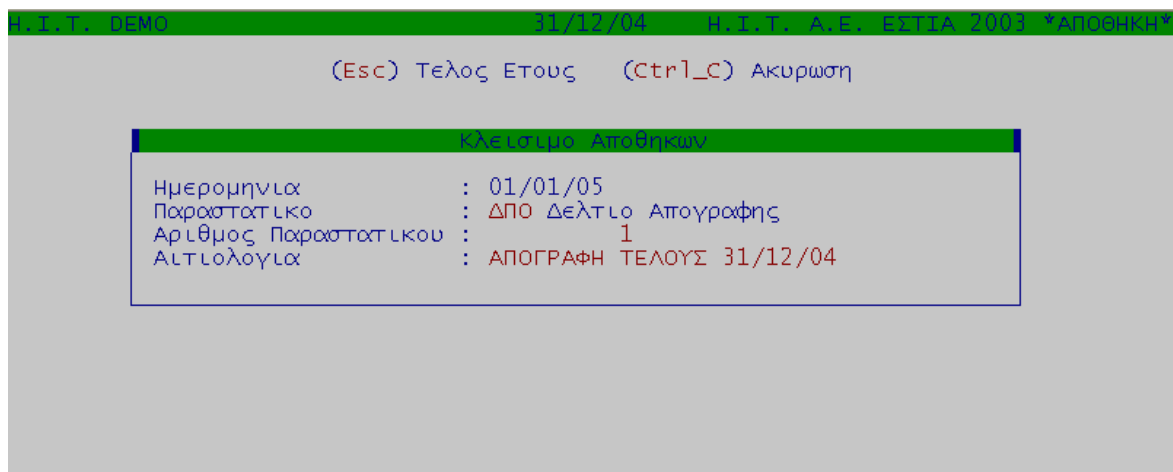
H.I.T. DEMO 31/12/04 H.I.T. A.E. ΕΣΤΙΑ 2003 *ΑΠΟΘΗΚΗ*

(Esc) Τελος Ετους (Ctrl_C) Ακυρωση

Κλεισιμο Αποθηκων

Ημερομηνια : 01/01/05
Παραστατικο : ΔΠΟ Δελτιο Απογραφης
Αριθμος Παραστατικου : 1
Αιτιολογια : ΑΠΟΓΡΑΦΗ ΤΕΛΟΥΣ 31/12/04